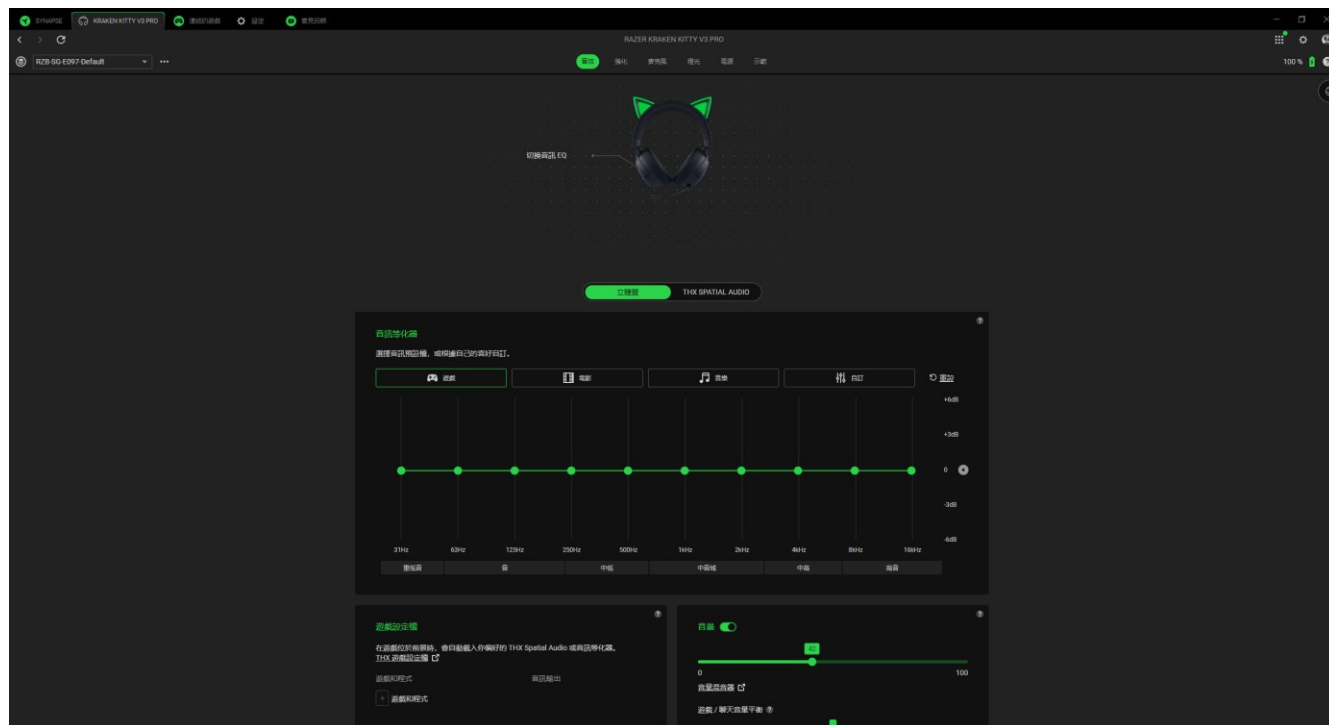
SYNAPSE KRAKEN KITTY V3 PRO 遊戲的錄音 設定 意見回饋

RAZER KRAKEN KITTY V3 PRO

RZB-SG-E097-Default ···

音訊 強化 麥克風 燈光 電源 示範

100 %

切換音訊 EQ

立體聲 THX SPATIAL AUDIO

音訊等化器

選擇音訊預設檔，或根據自己的喜好自訂。

遊戲 電影 音樂 自訂 重設

+6dB
+3dB
0
-3dB
-6dB

31Hz 63Hz 125Hz 250Hz 500Hz 1kHz 2kHz 4kHz 8kHz 16kHz

| 重低音 | 低音 | 中低 | 中音域 | 中高 | 高音 |
|---|---|---|---|---|---|

遊戲設定檔

在遊戲位於前景時，會自動載入你偏好的 THX Spatial Audio 或音訊等化器。 THX 遊戲設定檔

遊戲和程式 音訊輸出

+ 遊戲和程式

音量

42

0 100

音量混音器

遊戲 / 聊天音量平衡